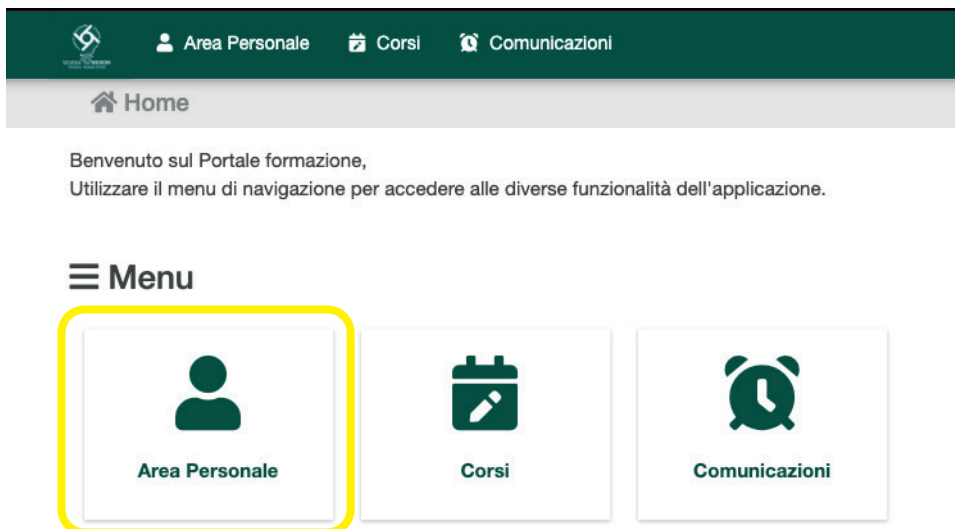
Area Personale Corsi Comunicazioni

Home

Benvenuto sul Portale formazione,
Utilizzare il menu di navigazione per accedere alle diverse funzionalità dell'applicazione.

Menu

Area Personale

Corsi

Comunicazioni